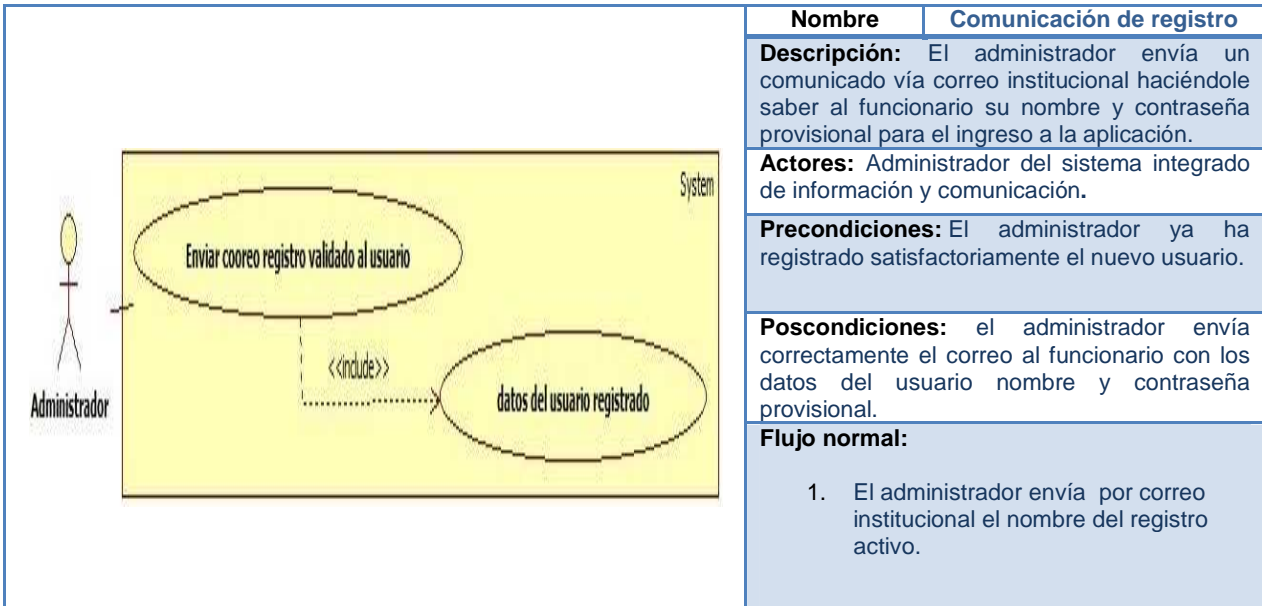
System

Enviar cooreo registro validado al usuario

<<include>>

datos del usuario registrado

Administrador

| Nombre | Comunicación de registro |
|---|---|
| **Descripción:** El administrador envía un comunicado vía correo institucional haciéndole saber al funcionario su nombre y contraseña provisional para el ingreso a la aplicación. | |
| **Actores:** Administrador del sistema integrado de información y comunicación. | |
| **Precondiciones:** El administrador ya ha registrado satisfactoriamente el nuevo usuario. | |
| **Poscondiciones:** el administrador envía correctamente el correo al funcionario con los datos del usuario nombre y contraseña provisional. | |
| **Flujo normal:** 1. El administrador envía por correo institucional el nombre del registro activo. | |